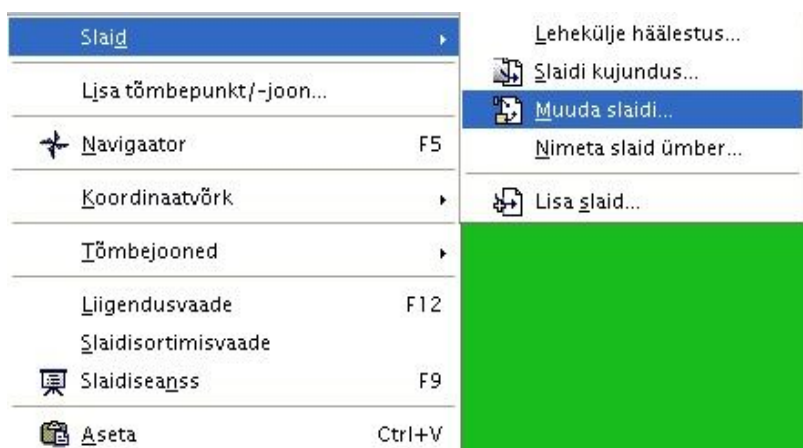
Slaid

Lisa tõmbepunkt/-joon...

Navigaator F5

Koordinaatvõrk

Tõmbejooned

Liigendusvaade F12

Slaidisortimisvaade

Slaidiseanss F9

Aseta Ctrl+V

Lehekülje häälestus...

Slaidi kujundus...

Muuda slaidi...

Nimeta slaid ümber...

Lisa slaid...